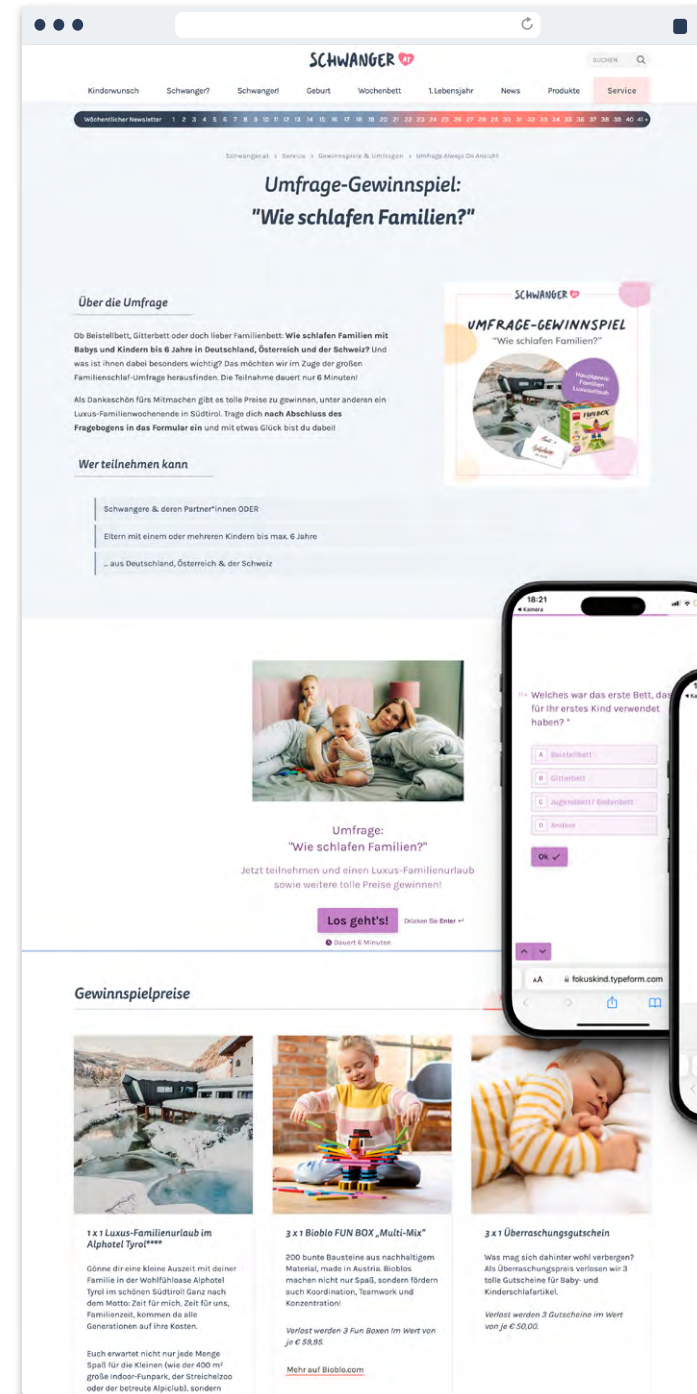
SCHWANGER AT

SUCHEN

Kinderwunsch Schwanger? Schwanger! Geburt Wochenbett 1.Lebensjahr News Produkte Service

Wöchentlicher Newsletter 1 2 3 4 5 6 7 8 9 10 11 12 13 14 15 16 17 18 19 20 21 22 23 24 25 26 27 28 29 30 31 32 33 34 35 36 37 38 39 40 41+

Schwanger.at > Service > Gewinnspiele & Umfragen > Umfrage Always On Ansicht

Umfrage-Gewinnspiel: "Wie schlafen Familien?"

Über die Umfrage

Ob Beistellbett, Gitterbett oder doch lieber Familienbett: **Wie schlafen Familien mit Babys und Kindern bis 6 Jahre in Deutschland, Österreich und der Schweiz?** Und was ist ihnen dabei besonders wichtig? Das möchten wir im Zuge der großen Familienschlaf-Umfrage herausfinden. Die Teilnahme dauert nur 6 Minuten!

Als Dankeschön fürs Mitmachen gibt es tolle Preise zu gewinnen, unter anderen ein Luxus-Familienwochenende in Südtirol. Trage dich **nach Abschluss des Fragebogens in das Formular ein** und mit etwas Glück bist du dabei!

Wer teilnehmen kann

Schwangere & deren Partner*innen ODER

Eltern mit einem oder mehreren Kindern bis max. 6 Jahre

... aus Deutschland, Österreich & der Schweiz

SCHWANGER
UMFRAGE-GEWINNSPIEL
"Wie schlafen Familien?"
Hauptpreis: Familien Luxusurlaub
FUN BOX

18:21
◂ Kamera

11→ Welches war das erste Bett, das für Ihr erstes Kind verwendet haben? *

A Beistellbett
B Gitterbett
C Jugendbett/ Bodenbett
D Andere

OK ✓

AA fokuskind.typeform.com

Umfrage:
"Wie schlafen Familien?"
Jetzt teilnehmen und einen Luxus-Familienurlaub sowie weitere tolle Preise gewinnen!

Los geht's! Drücken Sie Enter ↵

Dauert 6 Minuten

Gewinnspielpreise

1 x 1 Luxus-Familienurlaub im Alphotel Tyrol****

Gönne dir eine kleine Auszeit mit deiner Familie in der Wohlfühloase Alphotel Tyrol im schönen Südtirol! Ganz nach dem Motto: Zeit für mich, Zeit für uns, Familienzeit, kommen da alle Generationen auf ihre Kosten.

Euch erwartet nicht nur jede Menge Spaß für die Kleinen (wie der 400 m² große Indoor-Funpark, der Streichelzoo oder der betreute Alpiclub), sondern

3 x 1 Bioblo FUN BOX „Multi-Mix"

200 bunte Bausteine aus nachhaltigem Material, made in Austria. Bioblos machen nicht nur Spaß, sondern fördern auch Koordination, Teamwork und Konzentration!

Verlost werden 3 Fun Boxen im Wert von je € 59,95.

Mehr auf Bioblo.com

3 x 1 Überraschungsgutschein

Was mag sich dahinter wohl verbergen? Als Überraschungspreis verlosen wir 3 tolle Gutscheine für Baby- und Kinderschlafartikel.

Verlost werden 3 Gutscheine im Wert von je € 50,00.